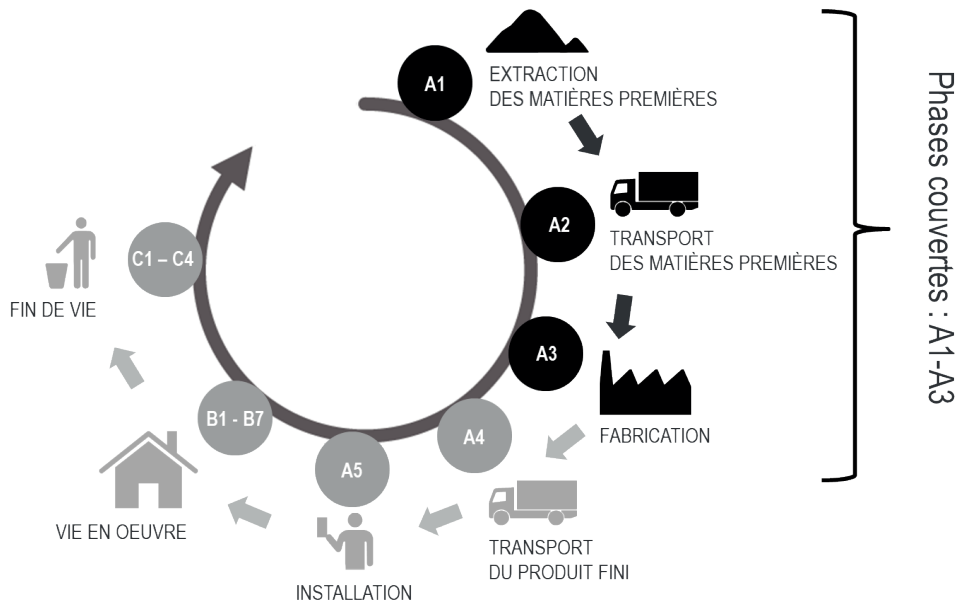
A1
EXTRACTION
DES MATIÈRES PREMIÈRES

A2
TRANSPORT
DES MATIÈRES PREMIÈRES

A3
FABRICATION

A4
TRANSPORT
DU PRODUIT FINI

A5
INSTALLATION

B1 - B7
VIE EN OEUVRE

C1 – C4
FIN DE VIE

Phases couvertes : A1-A3